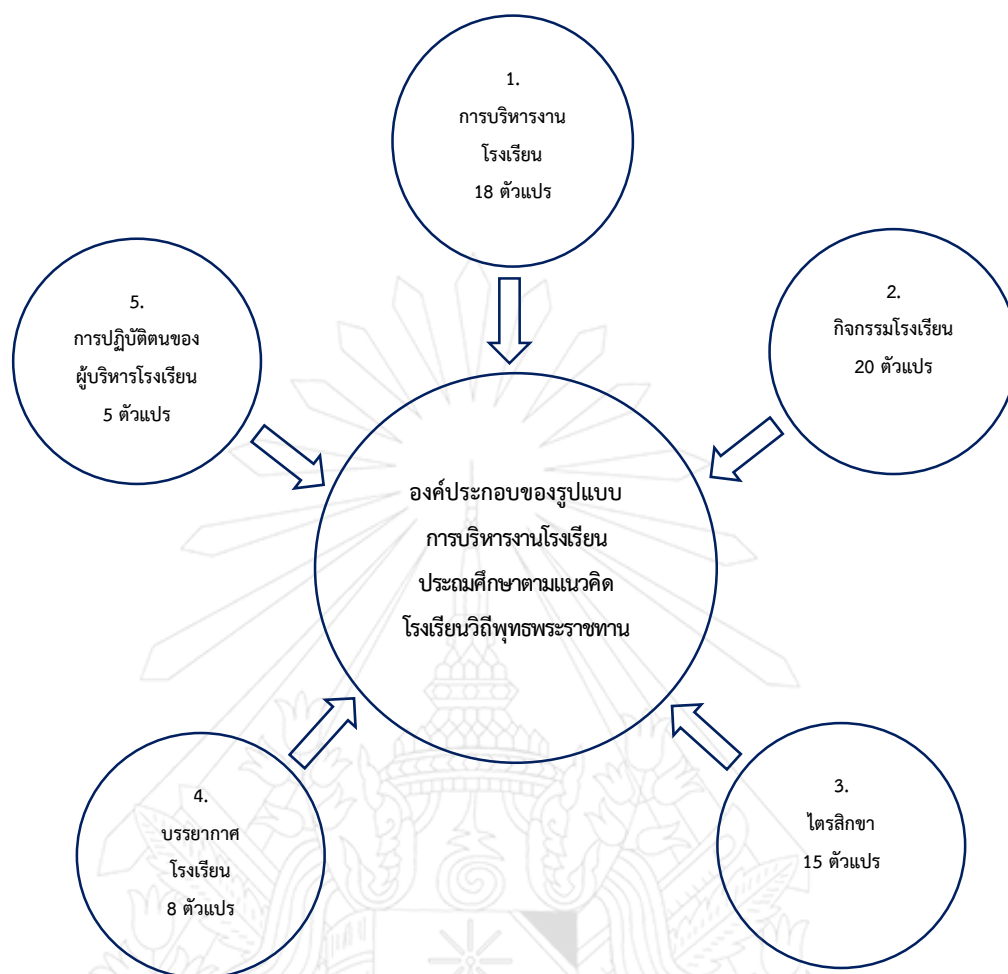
1.
การบริหารงาน
โรงเรียน
18 ตัวแปร

5.
การปฏิบัติตนของ
ผู้บริหารโรงเรียน
5 ตัวแปร

2.
กิจกรรมโรงเรียน
20 ตัวแปร

องค์ประกอบของรูปแบบ
การบริหารงานโรงเรียน
ประถมศึกษาตามแนวคิด
โรงเรียนวิถีพุทธพระราชทาน

4.
บรรยากาศ
โรงเรียน
8 ตัวแปร

3.
ไตรสิกขา
15 ตัวแปร